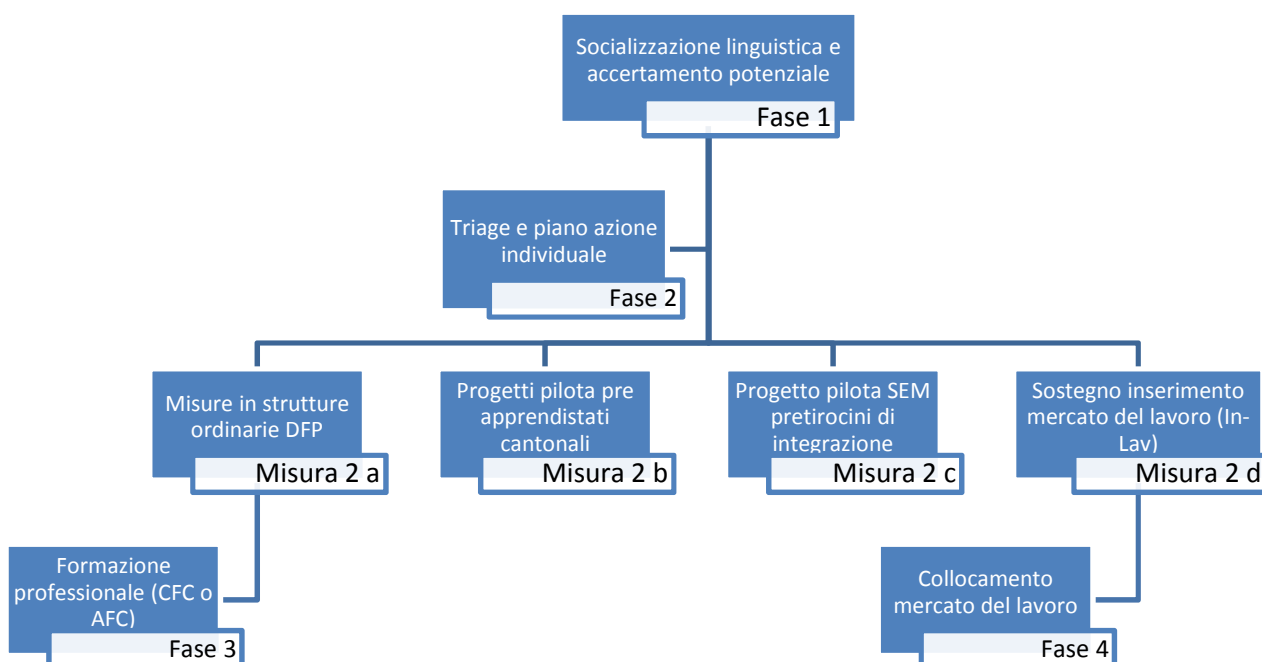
Socializzazione linguistica e accertamento potenziale

Fase 1

Triage e piano azione individuale

Fase 2

Misure in strutture ordinarie DFP

Misura 2 a

Progetti pilota pre apprendistati cantonali

Misura 2 b

Progetto pilota SEM pretirocini di integrazione

Misura 2 c

Sostegno inserimento mercato del lavoro (In-Lav)

Misura 2 d

Formazione professionale (CFC o AFC)

Fase 3

Collocamento mercato del lavoro

Fase 4